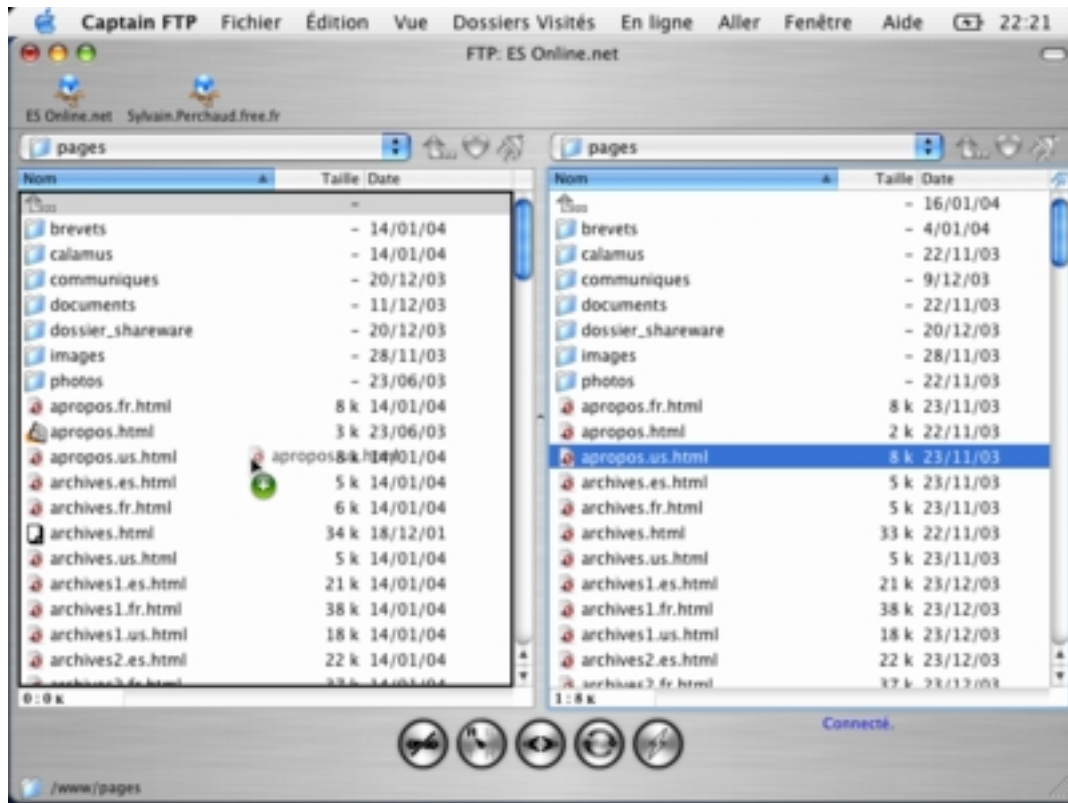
Captain FTP Fichier Édition Vue Dossiers Visités En ligne Aller Fenêtre Aide 22:21

FTP: ES Online.net

ES Online.net Sylvain.Perchaud.free.fr

pages

pages

| Nom | Taille | Date |
|---|---|---|
| | - | |
| brevets | - | 14/01/04 |
| calamus | - | 14/01/04 |
| communiques | - | 20/12/03 |
| documents | - | 11/12/03 |
| dossier_shareware | - | 20/12/03 |
| images | - | 28/11/03 |
| photos | - | 23/06/03 |
| apropos.fr.html | 8 k | 14/01/04 |
| apropos.html | 3 k | 23/06/03 |
| apropos.us.html | 8 k | 14/01/04 |
| archives.es.html | 5 k | 14/01/04 |
| archives.fr.html | 6 k | 14/01/04 |
| archives.html | 34 k | 18/12/01 |
| archives.us.html | 5 k | 14/01/04 |
| archives1.es.html | 21 k | 14/01/04 |
| archives1.fr.html | 38 k | 14/01/04 |
| archives1.us.html | 18 k | 14/01/04 |
| archives2.es.html | 22 k | 14/01/04 |
| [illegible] | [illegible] | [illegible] |

apropos.us.html

0 : 0 K

| Nom | Taille | Date |
|---|---|---|
| | - | 16/01/04 |
| brevets | - | 4/01/04 |
| calamus | - | 22/11/03 |
| communiques | - | 9/12/03 |
| documents | - | 22/11/03 |
| dossier_shareware | - | 20/12/03 |
| images | - | 28/11/03 |
| photos | - | 22/11/03 |
| apropos.fr.html | 8 k | 23/11/03 |
| apropos.html | 2 k | 22/11/03 |
| apropos.us.html | 8 k | 23/11/03 |
| archives.es.html | 5 k | 23/11/03 |
| archives.fr.html | 5 k | 23/11/03 |
| archives.html | 33 k | 22/11/03 |
| archives.us.html | 5 k | 23/11/03 |
| archives1.es.html | 21 k | 23/12/03 |
| archives1.fr.html | 38 k | 23/12/03 |
| archives1.us.html | 18 k | 23/12/03 |
| archives2.es.html | 22 k | 23/12/03 |
| archives2.fr.html | 37 k | 23/12/03 |

1 : 8 K

Connecté.

/www/pages